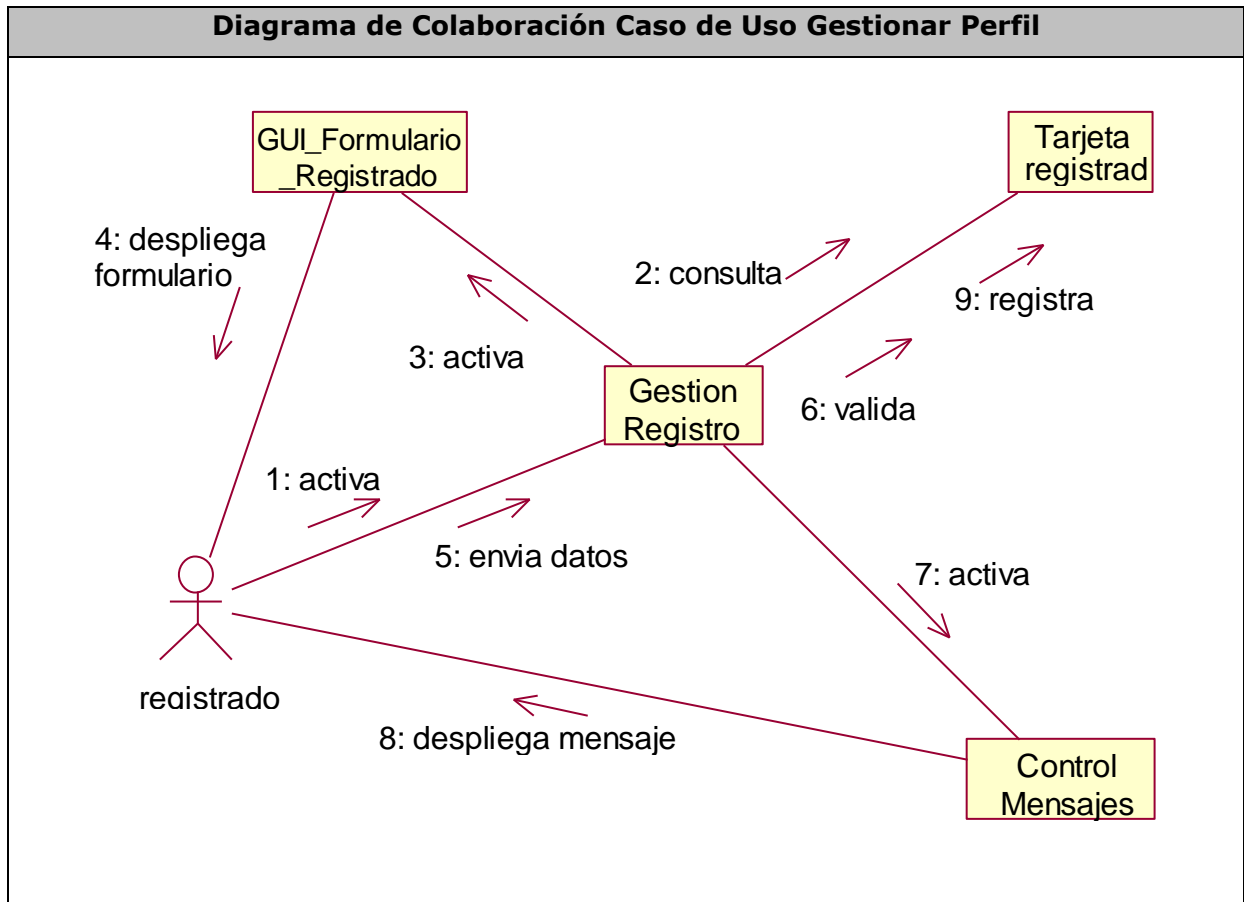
Diagrama de Colaboración Caso de Uso Gestionar Perfil

GUI_Formulario _Registrado

Tarjeta registrad

4: despliega formulario

2: consulta

9: registra

3: activa

Gestion Registro

6: valida

1: activa

5: envia datos

7: activa

registrado

8: despliega mensaje

Control Mensajes